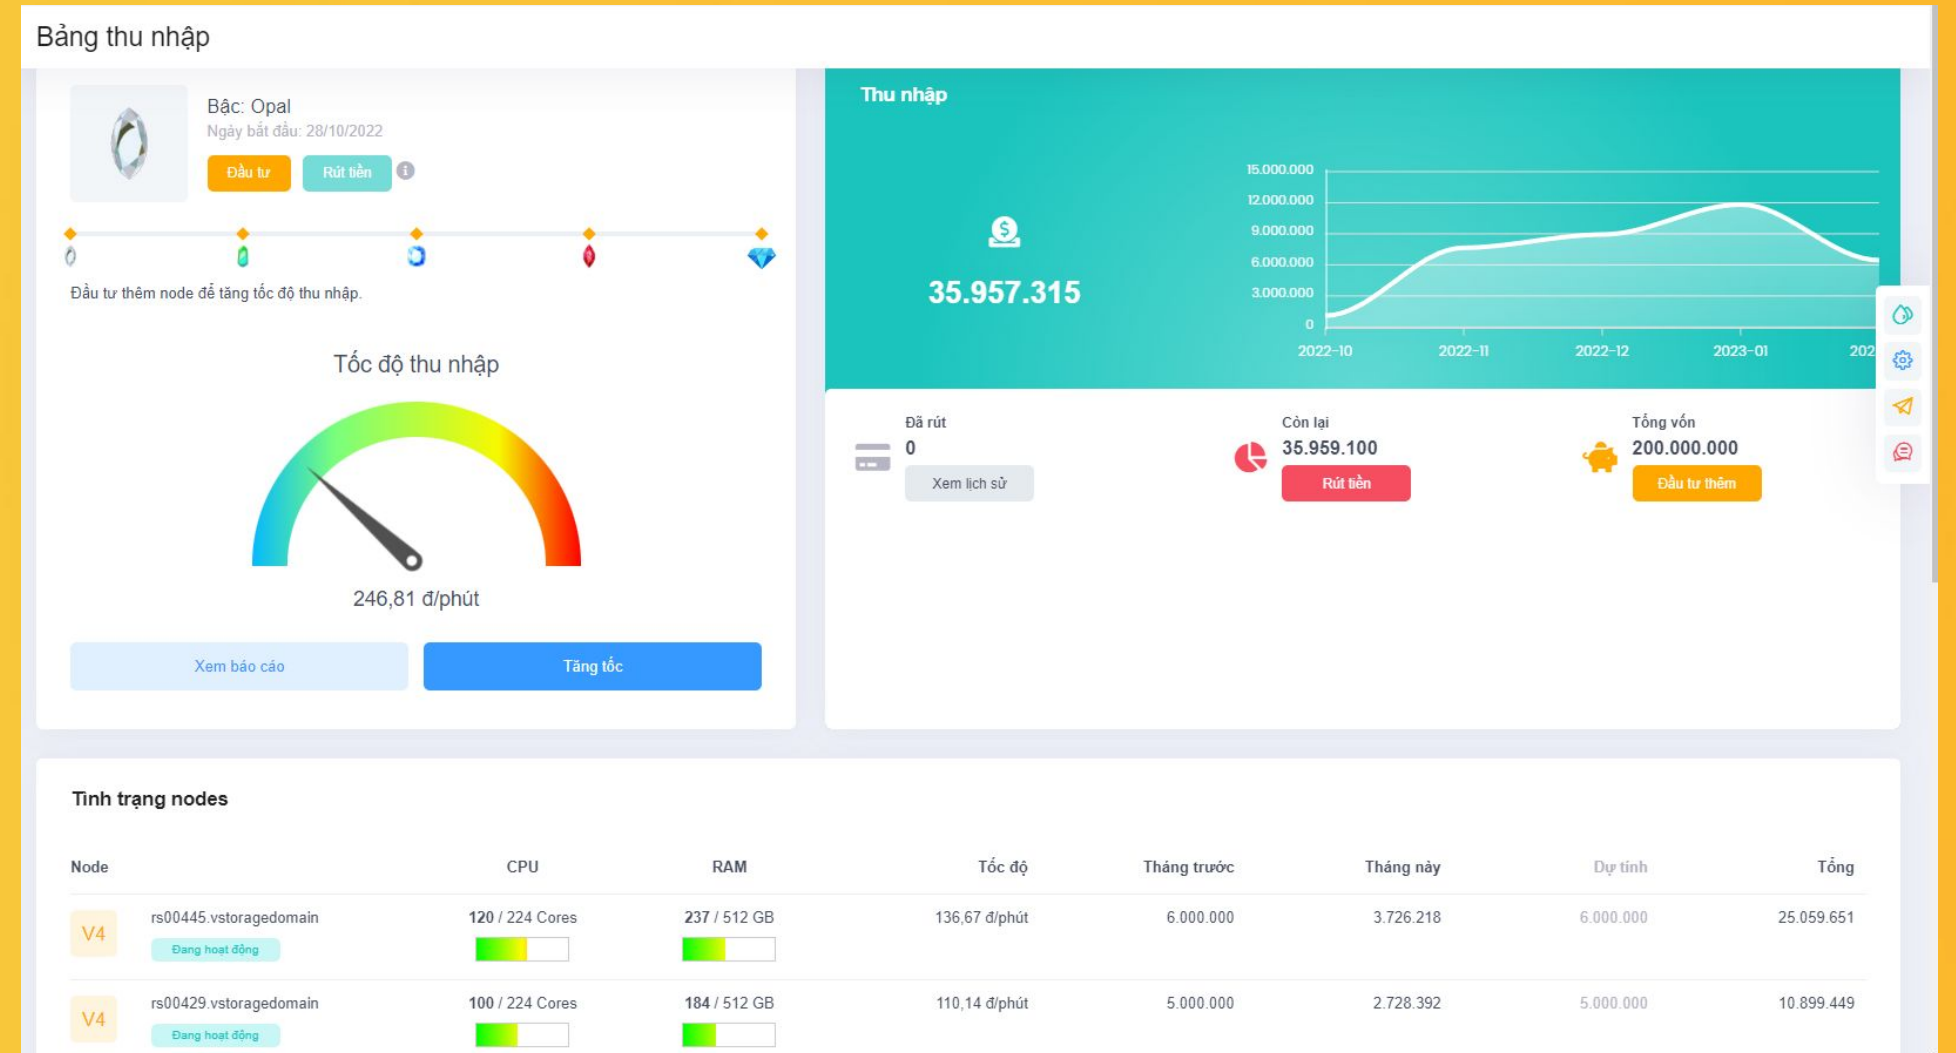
Bảng thu nhập

Bậc: Opal
Ngày bắt đầu: 28/10/2022
Đầu tư
Rút tiền

Đầu tư thêm node để tăng tốc độ thu nhập.

Tốc độ thu nhập

246,81 đ/phút

Xem báo cáo
Tăng tốc

Thu nhập

35.957.315

15.000.000
12.000.000
9.000.000
6.000.000
3.000.000
0
2022-10
2022-11
2022-12
2023-01
202

Đã rút
0
Xem lịch sử

Còn lại
35.959.100
Rút tiền

Tổng vốn
200.000.000
Đầu tư thêm

Tình trạng nodes

| Node | | CPU | RAM | Tốc độ | Tháng trước | Tháng này | Dự tính | Tổng |
|---|---|---|---|---|---|---|---|---|
| V4 | rs00445.vstoragedomain Đang hoạt động | 120 / 224 Cores | 237 / 512 GB | 136,67 đ/phút | 6.000.000 | 3.726.218 | 6.000.000 | 25.059.651 |
| V4 | rs00429.vstoragedomain Đang hoạt động | 100 / 224 Cores | 184 / 512 GB | 110,14 đ/phút | 5.000.000 | 2.728.392 | 5.000.000 | 10.899.449 |